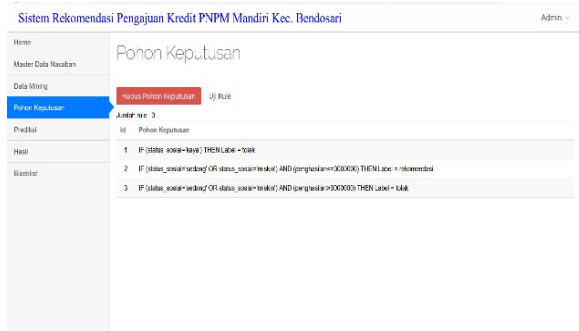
Sistem Rekomendasi Pengajuan Kredit PNPM Mandiri Kec. Bendosari

Admin

Home

Master Data Nasabah

Data Mining

Pohon Keputusan

Prediksi

Hasil

Blacklist

Pohon Keputusan

Hapus Pohon Keputusan

Uji Rule

Jumlah rule: 3

| Id | Pohon Keputusan |
|---|---|
| 1 | IF (status_sosial='kaya') THEN Label = tolak |
| 2 | IF (status_sosial='sedang' OR status_sosial='miskin') AND (penghasilan<=3000000) THEN Label = rekomendasi |
| 3 | IF (status_sosial='sedang' OR status_sosial='miskin') AND (penghasilan>3000000) THEN Label = tolak |